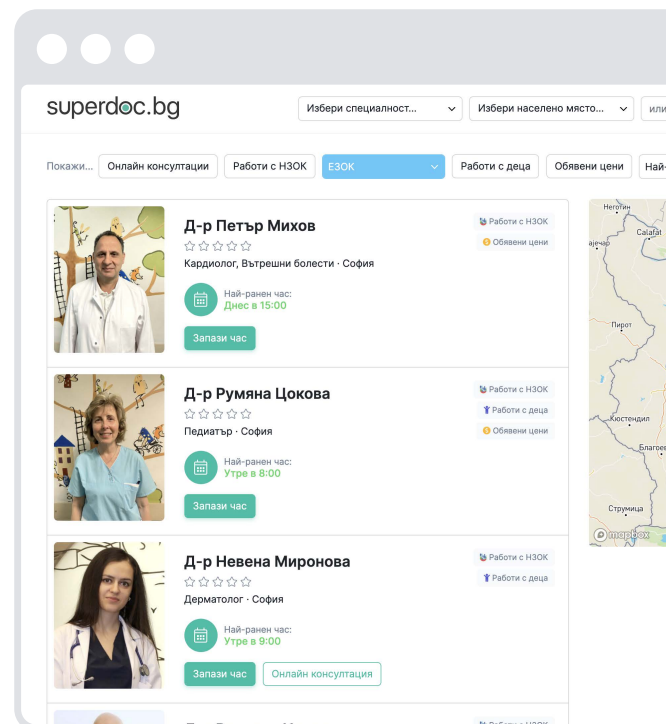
superdoc.bg

Избери специалност...

Избери населено място...

или

Покажи...

Онлайн консултации

Работи с НЗОК

ЕЗОК

Работи с деца

Обявени цени

Най-

Д-р Петър Михов

Работи с НЗОК

Обявени цени

Кардиолог, Вътрешни болести · София

Най-ранен час:
Днес в 15:00

Запази час

Д-р Румяна Цокова

Работи с НЗОК

Работи с деца

Обявени цени

Педиатър · София

Най-ранен час:
Утре в 8:00

Запази час

Д-р Невена Миронова

Работи с НЗОК

Работи с деца

Дерматолог · София

Най-ранен час:
Утре в 9:00

Запази час

Онлайн консултация

Неготин

Calafat

Зајечар

Пирот

Кюстендил

Благоев

Струмица

mapbox